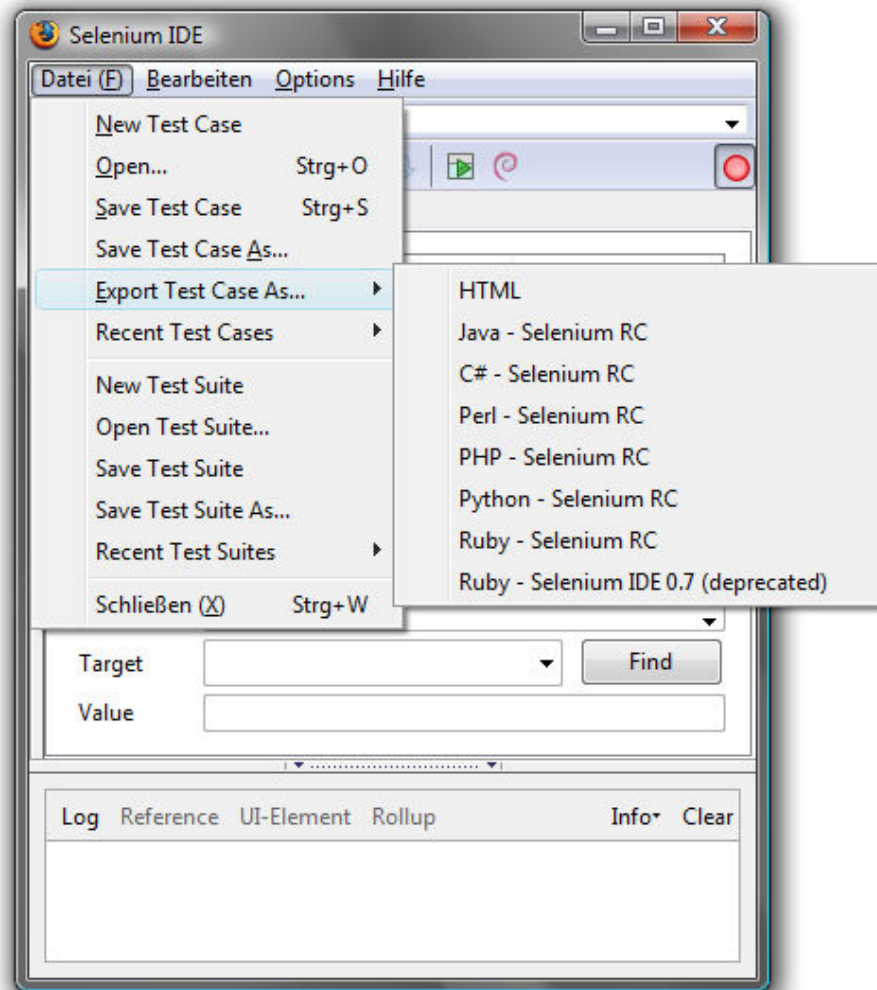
Selenium IDE

Datei (F) Bearbeiten Options Hilfe

New Test Case
Open... Strg+O
Save Test Case Strg+S
Save Test Case As...
Export Test Case As...
Recent Test Cases
New Test Suite
Open Test Suite...
Save Test Suite
Save Test Suite As...
Recent Test Suites
Schließen (X) Strg+W

HTML
Java - Selenium RC
C# - Selenium RC
Perl - Selenium RC
PHP - Selenium RC
Python - Selenium RC
Ruby - Selenium RC
Ruby - Selenium IDE 0.7 (deprecated)

Target
Find
Value

Log Reference UI-Element Rollup Info Clear